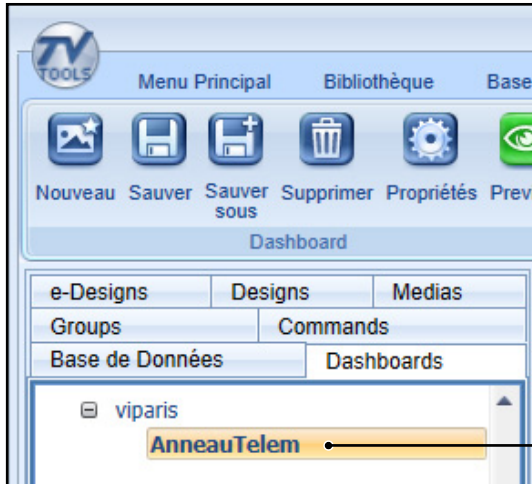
TV TOOLS

Menu Principal Bibliothèque Base

Nouveau Sauver Sauver sous Supprimer Propriétés Prev

Dashboard

| e-Designs | Designs | Medias |
|---|---|---|
| Groups | Commands | |
| Base de Données | Dashboards | |

⊟ viparis
AnneauTelem